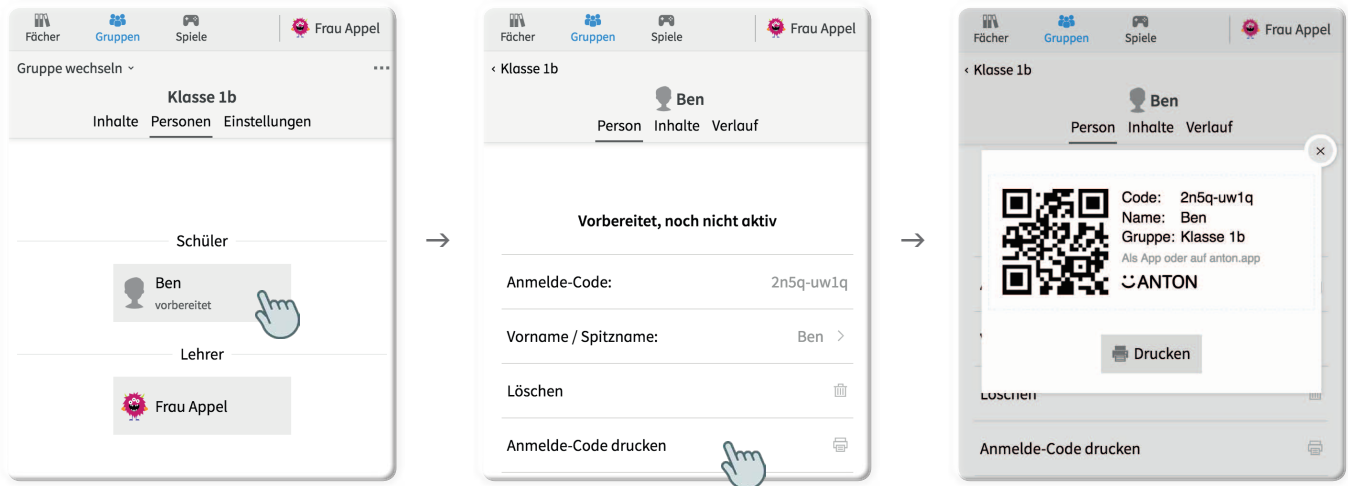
Fächer Gruppen Spiele Frau Appel

Gruppe wechseln ˅ ...

Klasse 1b

Inhalte Personen Einstellungen

Schüler

Ben
vorbereitet

Lehrer

Frau Appel

→

Fächer Gruppen Spiele Frau Appel

‹ Klasse 1b

Ben

Person Inhalte Verlauf

Vorbereitet, noch nicht aktiv

Anmelde-Code: 2n5q-uw1q

Vorname / Spitzname: Ben ›

Löschen

Anmelde-Code drucken

→

Fächer Gruppen Spiele Frau Appel

‹ Klasse 1b

Ben

Person Inhalte Verlauf

×

Code: 2n5q-uw1q
Name: Ben
Gruppe: Klasse 1b
Als App oder auf anton.app
ANTON

Drucken

Löschen

Anmelde-Code drucken